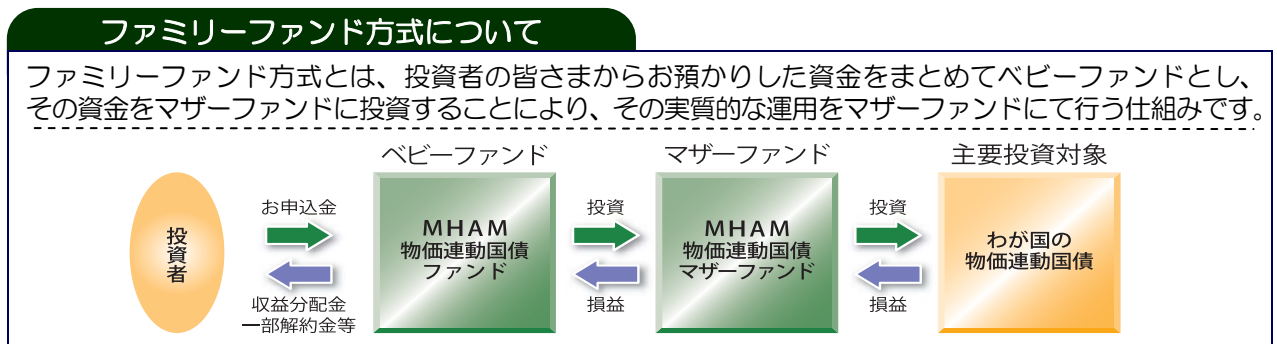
ファミリーファンド方式について

ファミリーファンド方式とは、投資者の皆さまからお預かりした資金をまとめてベビーファンドとし、その資金をマザーファンドに投資することにより、その実質的な運用をマザーファンドにて行う仕組みです。

投資者

お申込金

収益分配金
一部解約金等

ベビーファンド

MHAM
物価連動国債
ファンド

投資

損益

マザーファンド

MHAM
物価連動国債
マザーファンド

投資

損益

主要投資対象

わが国の
物価連動国債